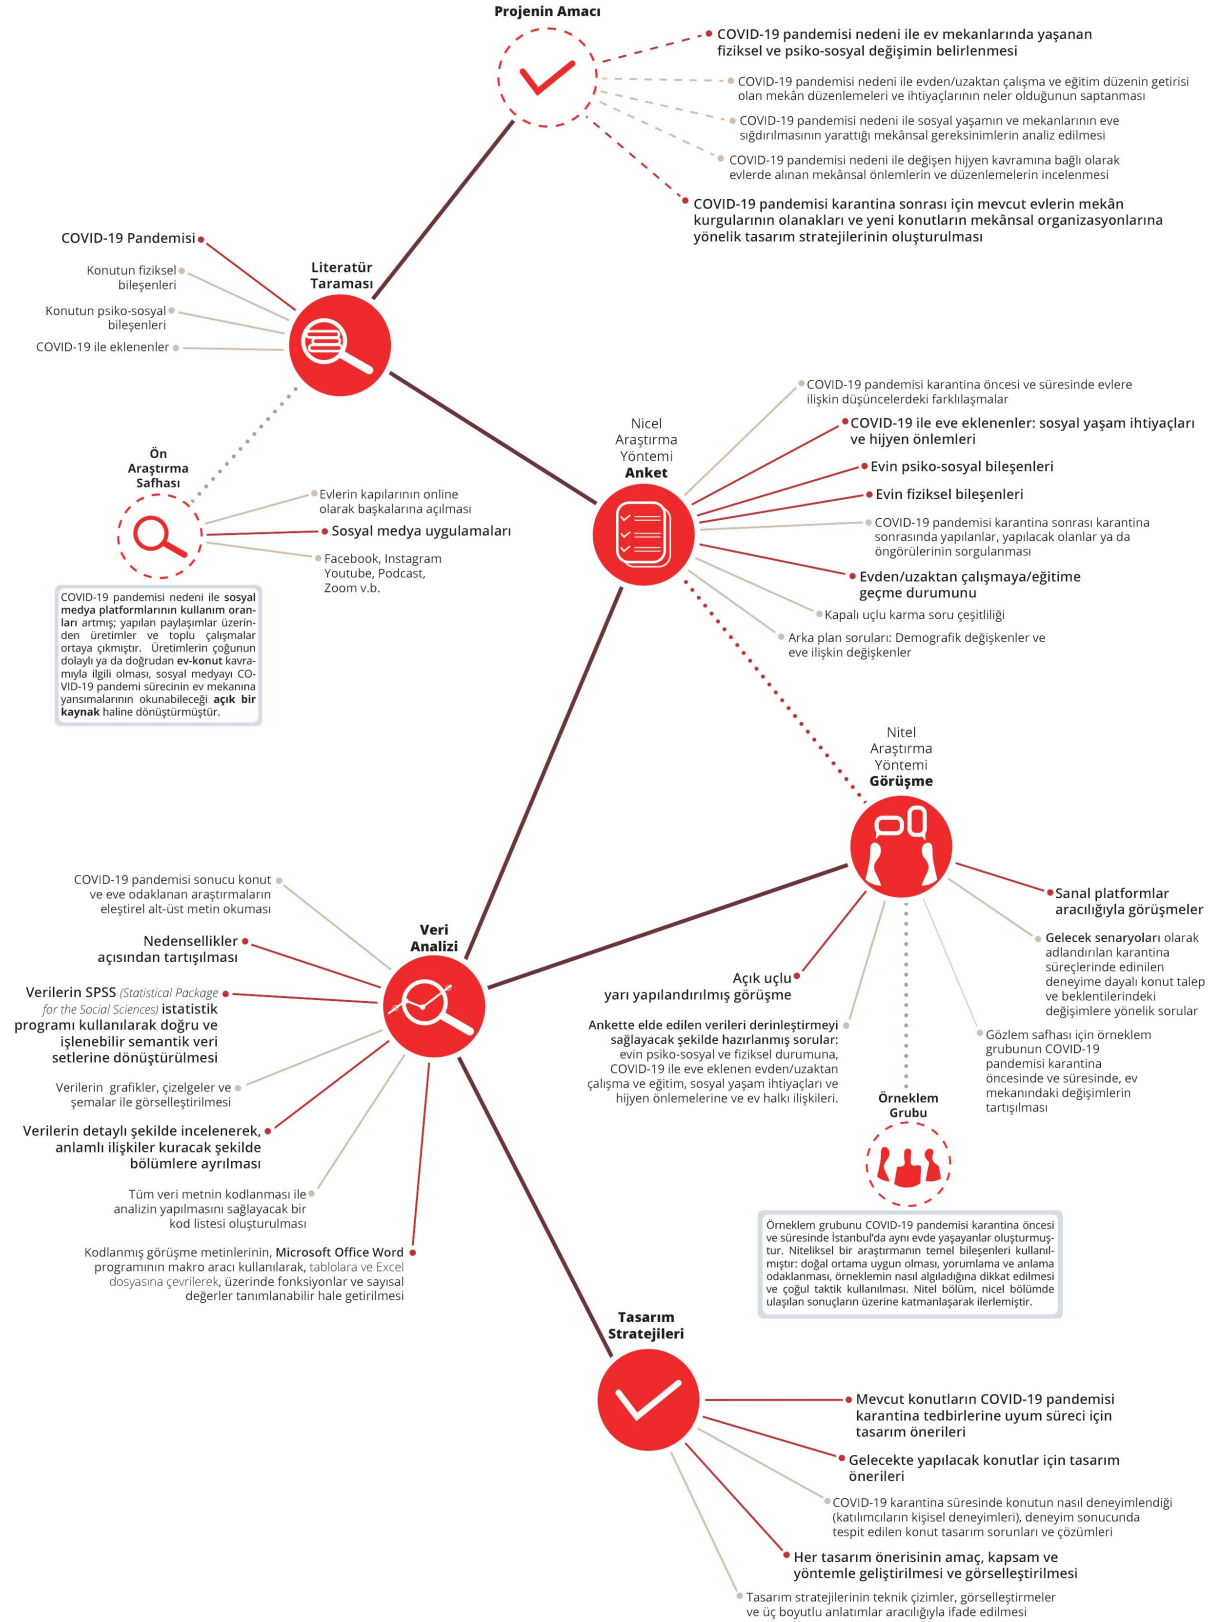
Projenin Amacı

COVID-19 pandemisi nedeni ile ev mekanlarında yaşanan fiziksel ve psiko-sosyal değişimin belirlenmesi

COVID-19 pandemisi nedeni ile evden/uzaktan çalışma ve eğitim düzenin getirisi olan mekân düzenlemeleri ve ihtiyaçlarının neler olduğunun saptanması

COVID-19 pandemisi nedeni ile sosyal yaşamın ve mekanlarının eve sığdırılmasının yarattığı mekânsal gereksinimlerin analiz edilmesi

COVID-19 pandemisi nedeni ile değişen hijyen kavramına bağlı olarak evlerde alınan mekânsal önlemlerin ve düzenlemelerin incelenmesi

COVID-19 pandemisi karantina sonrası için mevcut evlerin mekân kurgularının olanakları ve yeni konutların mekânsal organizasyonlarına yönelik tasarım stratejilerinin oluşturulması

COVID-19 Pandemisi
Konutun fiziksel bileşenleri
Konutun psiko-sosyal bileşenleri
COVID-19 ile eklenenler

Literatür Taraması

Ön Araştırma Safhası

Evlerin kapılarının online olarak başkalarına açılması
Sosyal medya uygulamaları
Facebook, Instagram Youtube, Podcast, Zoom v.b.

COVID-19 pandemi nedeni ile sosyal medya platformlarının kullanım oranları artmış; yapılan paylaşımlar üzerinden üretimler ve toplu çalışmalar ortaya çıkmıştır. Üretimlerin çoğunun dolaylı ya da doğrudan ev-konut kavramıyla ilgili olması, sosyal medyayı COVID-19 pandemi sürecinin ev mekanına yansımalarının okunabileceği açık bir kaynak haline dönüştürmüştür.

Nicel Araştırma Yöntemi Anket

COVID-19 pandemisi karantina öncesi ve süresinde evlere ilişkin düşüncelerdeki farklılaşmalar
COVID-19 ile eve eklenenler: sosyal yaşam ihtiyaçları ve hijyen önlemleri
Evin psiko-sosyal bileşenleri
Evin fiziksel bileşenleri
COVID-19 pandemisi karantina sonrası karantina sonrasında yapılanlar, yapılacak olanlar ya da öngörülerinin sorgulanması
Evden/uzaktan çalışmaya/eğitime geçme durumunu
Kapalı uçlu karma soru çeşitliliği
Arka plan soruları: Demografik değişkenler ve eve ilişkin değişkenler

Nitel Araştırma Yöntemi Görüşme

Sanal platformlar aracılığıyla görüşmeler
Gelecek senaryoları olarak adlandırılan karantina süreçlerinde edinilen deneyime dayalı konut talep ve beklentilerindeki değişimlere yönelik sorular
Gözlem safhası için örneklem grubunun COVID-19 pandemisi karantina öncesinde ve süresinde, ev mekanındaki değişimlerin tartışılması
Açık uçlu yarı yapılandırılmış görüşme
Ankette elde edilen verileri derinleştirmeyi sağlayacak şekilde hazırlanmış sorular: evin psiko-sosyal ve fiziksel durumuna, COVID-19 ile eve eklenen evden/uzaktan çalışma ve eğitim, sosyal yaşam ihtiyaçları ve hijyen önlemelerine ve ev halkı ilişkileri.

Örneklem Grubu

Örneklem grubunu COVID-19 pandemisi karantina öncesi ve süresinde İstanbul'da aynı evde yaşayanlar oluşturmuştur. Niteliksel bir araştırmanın temel bileşenleri kullanılmıştır: doğal ortama uygun olması, yorumlama ve anlama odaklanması, örneklemin nasıl algıladığına dikkat edilmesi ve çoğul taktik kullanılması. Nitel bölüm, nicel bölümde ulaşılan sonuçların üzerine katmanlaşarak ilerlemiştir.

Veri Analizi

COVID-19 pandemisi sonucu konut ve eve odaklanan araştırmaların eleştirel alt-üst metin okuması
Nedensellikler açısından tartışılması
Verilerin SPSS (Statistical Package for the Social Sciences) istatistik programı kullanılarak doğru ve işlenebilir semantik veri setlerine dönüştürülmesi
Verilerin grafikler, çizelgeler ve şemalar ile görselleştirilmesi
Verilerin detaylı şekilde incelenerek, anlamlı ilişkiler kuracak şekilde bölümlere ayrılması
Tüm veri metnin kodlanması ile analizin yapılmasını sağlayacak bir kod listesi oluşturulması
Kodlanmış görüşme metinlerinin, Microsoft Office Word programının makro aracı kullanılarak, tablolara ve Excel dosyasına çevrilerek, üzerinde fonksiyonlar ve sayısal değerler tanımlanabilir hale getirilmesi

Tasarım Stratejileri

Mevcut konutların COVID-19 pandemisi karantina tedbirlerine uyum süreci için tasarım önerileri
Gelecekte yapılacak konutlar için tasarım önerileri
COVID-19 karantina süresinde konutun nasıl deneyimlendiği (katılımcıların kişisel deneyimleri), deneyim sonucunda tespit edilen konut tasarım sorunları ve çözümleri
Her tasarım önerisinin amaç, kapsam ve yöntemle geliştirilmesi ve görselleştirilmesi
Tasarım stratejilerinin teknik çizimler, görselleştirmeler ve üç boyutlu anlatımlar aracılığıyla ifade edilmesi